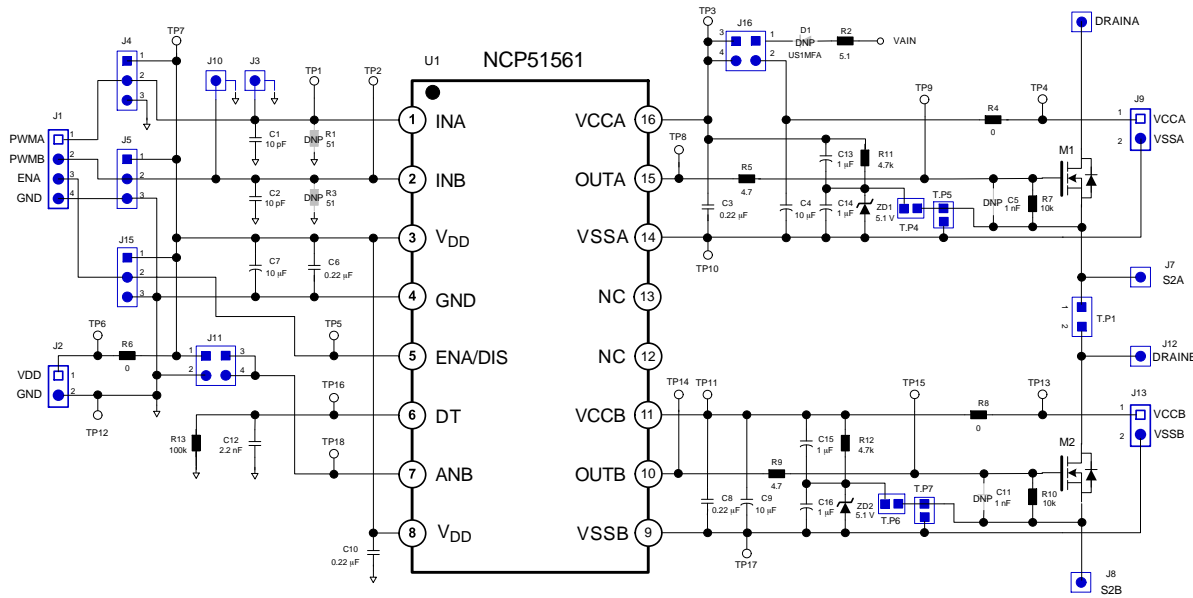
U1
NCP51561

1 INA
2 INB
3 $V_{DD}$
4 GND
5 ENA/DIS
6 DT
7 ANB
8 $V_{DD}$

16 VCCA
15 OUTA
14 VSSA
13 NC
12 NC
11 VCCB
10 OUTB
9 VSSB

J1
PWMA 1
PWMB 2
ENA 3
GND 4

J4 1 2 3
J5 1 2 3
J15 1 2 3
J10
J3
TP7
TP1
TP2
C1 10 pF
R1 DNP 51
C2 10 pF
R3 DNP 51
C7 10 µF
C6 0.22 µF
TP5
J2
VDD 1
GND 2
TP6
R6 0
TP12
J11 1 3 2 4
TP16
R13 100k
C12 2.2 nF
TP18
C10 0.22 µF

TP3
J16 3 1 4 2
D1 DNP US1MFA
R2 5.1
VAIN
DRAINA
TP9
R4 0
TP4
J9 1 VCCA 2 VSSA
TP8
C13 1 µF
R11 4.7k
M1
R5 4.7
C3 0.22 µF
C4 10 µF
C14 1 µF
ZD1 5.1 V
T.P4
T.P5
DNP
C5 1 nF
R7 10k
TP10
J7 S2A
1 2 T.P1
J12 DRAINB
TP14
TP11
TP15
R8 0
TP13
J13 1 VCCB 2 VSSB
C15 1 µF
R12 4.7k
M2
R9 4.7
C8 0.22 µF
C9 10 µF
C16 1 µF
ZD2 5.1 V
T.P6
T.P7
DNP
C11 1 nF
R10 10k
TP17
J8 S2B